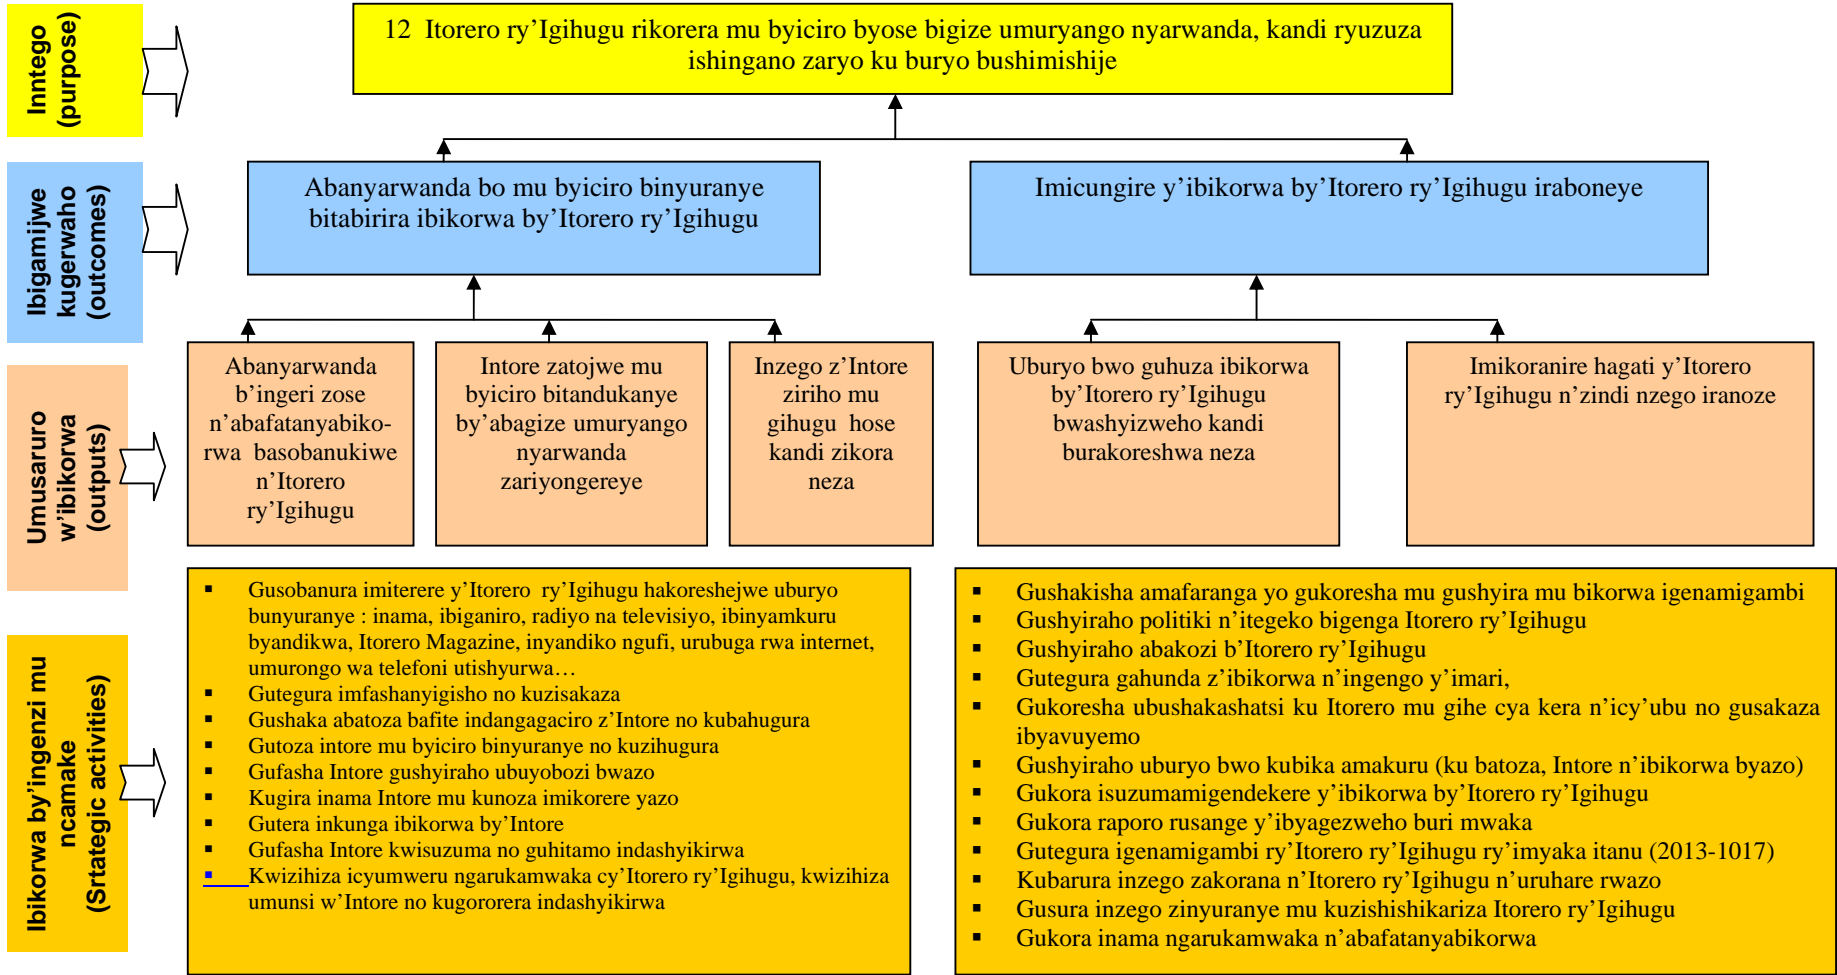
Inntego (purpose)

12 Itorero ry'Igihugu rikorera mu byiciro byose bigize umuryango nyarwanda, kandi ryuzuza ishingano zaryo ku buryo bushimishije

Ibigamijwe kugerwaho (outcomes)

Abanyarwanda bo mu byiciro binyuranye bitabirira ibikorwa by'Itorero ry'Igihugu

Imicungire y'ibikorwa by'Itorero ry'Igihugu iraboneye

Umusaruro w'ibikorwa (outputs)

Abanyarwanda b'ingeri zose n'abafatanyabikorwa basobanukiwe n'Itorero ry'Igihugu

Intore zatojwe mu byiciro bitandukanye by'abagize umuryango nyarwanda zariyongereye

Inzego z'Intore ziriho mu gihugu hose kandi zikora neza

Uburyo bwo guhuza ibikorwa by'Itorero ry'Igihugu bwashyizweho kandi burakoreshwa neza

Imikoranire hagati y'Itorero ry'Igihugu n'zindi nzego iranoze

Ibikorwa by'ingenzi mu ncamake (Srtategic activities)

- Gusobanura imiterere y'Itorero ry'Igihugu hakoreshejwe uburyo bunyuranye : inama, ibiganiro, radiyo na televisiyo, ibinyamkuru byandikwa, Itorero Magazine, inyandiko ngufi, urubuga rwa internet, umurongo wa telefoni utishyurwa…
- Gutegura imfashanyigisho no kuzisakaza
- Gushaka abatoza bafite indangagaciro z'Intore no kubahugura
- Gutoza intore mu byiciro binyuranye no kuzihugura
- Gufasha Intore gushyiraho ubuyobozi bwazo
- Kugira inama Intore mu kunoza imikorere yazo
- Gutera inkunga ibikorwa by'Intore
- Gufasha Intore kwisuzuma no guhitamo indashyikirwa
- Kwizihiza icyumweru ngarukamwaka cy'Itorero ry'Igihugu, kwizihiza umunsi w'Intore no kugororera indashyikirwa

- Gushakisha amafaranga yo gukoresha mu gushyira mu bikorwa igenamigambi
- Gushyiraho politiki n'itegeko bigenga Itorero ry'Igihugu
- Gushyiraho abakozi b'Itorero ry'Igihugu
- Gutegura gahunda z'ibikorwa n'ingengo y'imari,
- Gukoresha ubushakashatsi ku Itorero mu gihe cya kera n'icy'ubu no gusakaza ibyavuyemo
- Gushyiraho uburyo bwo kubika amakuru (ku batoza, Intore n'ibikorwa byazo)
- Gukora isuzumamigendekere y'ibikorwa by'Itorero ry'Igihugu
- Gukora raporo rusange y'ibyagezweho buri mwaka
- Gutegura igenamigambi ry'Itorero ry'Igihugu ry'imyaka itanu (2013-1017)
- Kubarura inzego zakorana n'Itorero ry'Igihugu n'uruhare rwazo
- Gusura inzego zinyuranye mu kuzishishikariza Itorero ry'Igihugu
- Gukora inama ngarukamwaka n'abafatanyabikorwa